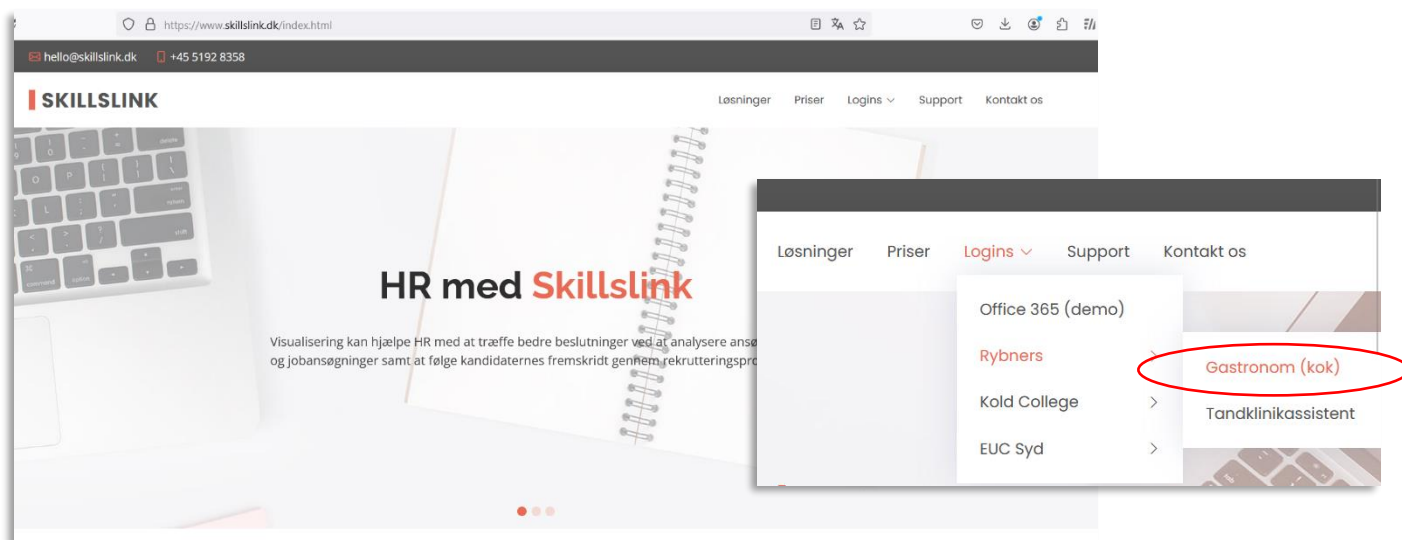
https://www.skillslink.dk/index.html

hello@skillslink.dk +45 5192 8358

SKILLSLINK

Løsninger Priser Logins Support Kontakt os

HR med Skillslink

Visualisering kan hjælpe HR med at træffe bedre beslutninger ved at analysere ansø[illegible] og jobansøgninger samt at følge kandidaternes fremskridt gennem rekrutteringspro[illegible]

Løsninger Priser Logins Support Kontakt os

Office 365 (demo)
Rybners
Kold College
EUC Syd

Gastronom (kok)
Tandklinikassistent